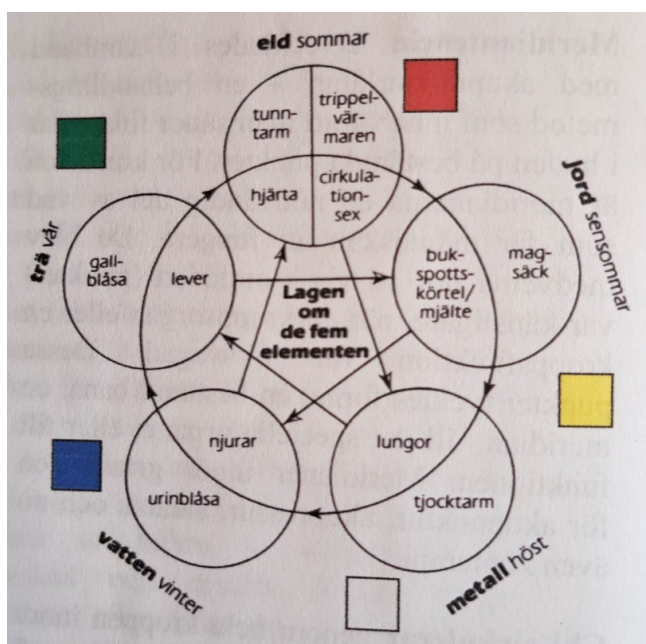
eld sommar

tunntarm

trippelvärmaren

hjärta

cirkulationsex

jord sensommar

bukspottskörtel/mjälte

magsäck

trä vår

gallblåsa

lever

Lagen om de fem elementen

njurar

urinblåsa

lungor

tjocktarm

vatten vinter

metall höst